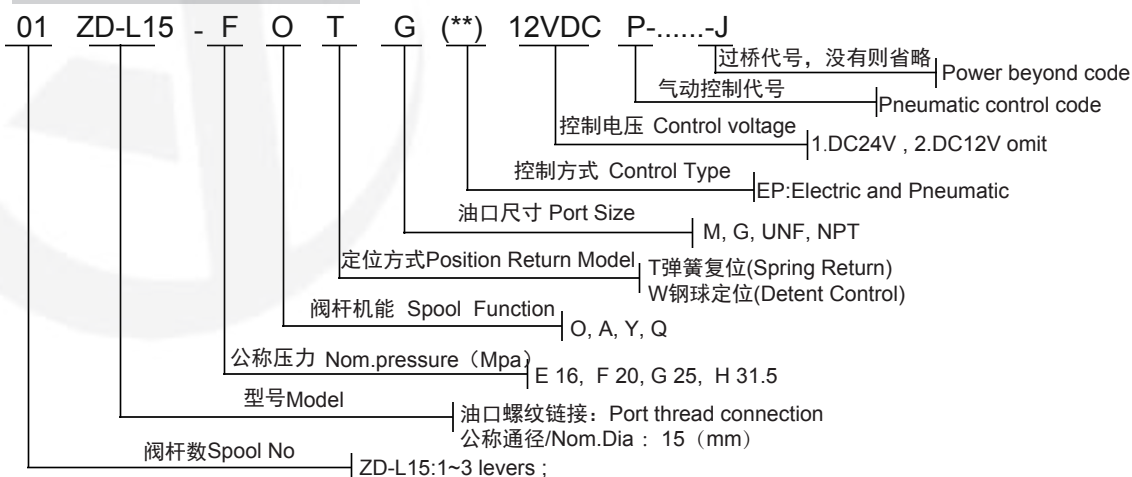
01 ZD-L15 - F O T G (**) 12VDC P-......-J

过桥代号，没有则省略
Power beyond code

气动控制代号
Pneumatic control code

控制电压 Control voltage
1.DC24V , 2.DC12V omit

控制方式 Control Type
EP:Electric and Pneumatic

油口尺寸 Port Size
M, G, UNF, NPT

定位方式Position Return Model
T弹簧复位(Spring Return)
W钢球定位(Detent Control)

阀杆机能 Spool Function
O, A, Y, Q

公称压力 Nom.pressure（Mpa）
E 16, F 20, G 25, H 31.5

型号Model
油口螺纹链接：Port thread connection
公称通径/Nom.Dia： 15（mm）

阀杆数Spool No
ZD-L15:1~3 levers ;